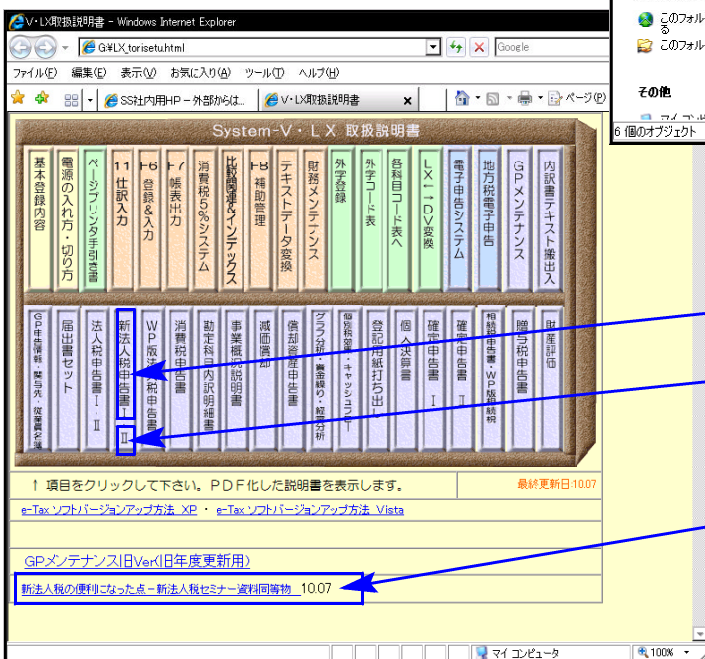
V・LX取扱説明書 - Windows Internet Explorer

G:¥LX_torisetu.html

Google

ファイル(F) 編集(E) 表示(V) お気に入り(A) ツール(T) ヘルプ(H)

SS社内用HP－外部からは...

V・LX取扱説明書

ページ(P)

このフォルる

このフォル

その他

マイ コンピ

6 個のオブジェクト

System-V・LX 取扱説明書

基本登録内容

電源の入れ方・切り方

ページプリンタ手引書

1-1 仕訳入力

1-5 登録&入力

1-7 帳表出力

消費税5%システム

比較関連&インデックス

1-8 補助管理

テキストデータ変換

財務メンテナンス

外字登録

外字コード表

各科目コード表へ

LX←→DV変換

電子申告システム

地方税電子申告

GPメンテナンス

内訳書テキスト搬出入

GP申告解析・奨与先・役職員名簿

届出書セット

法人税申告書Ⅰ・Ⅱ

新法人税申告書Ⅰ Ⅱ

WP版法人税申告書

消費税申告書

勘定科目内訳明細書

事業概況説明書

減価償却

償却資産申告書

グラフ分析・資金繰り・経営分析

個別管理・キャッシュフロー

登記用紙打ち出し

個人決算書

確定申告書Ⅰ

確定申告書Ⅱ

相続税申告書・WP版相続税

贈与税申告書

財産評価

↑ 項目をクリックして下さい。PDF化した説明書を表示します。

最終更新日:10.07

e-Tax ソフトバージョンアップ方法 XP ・ e-Tax ソフトバージョンアップ方法 Vista

GPメンテナンス(旧Ver.旧年度更新用)

新法人税の便利になった点－新法人税セミナー資料同等物 10.07

マイ コンピュータ

100%